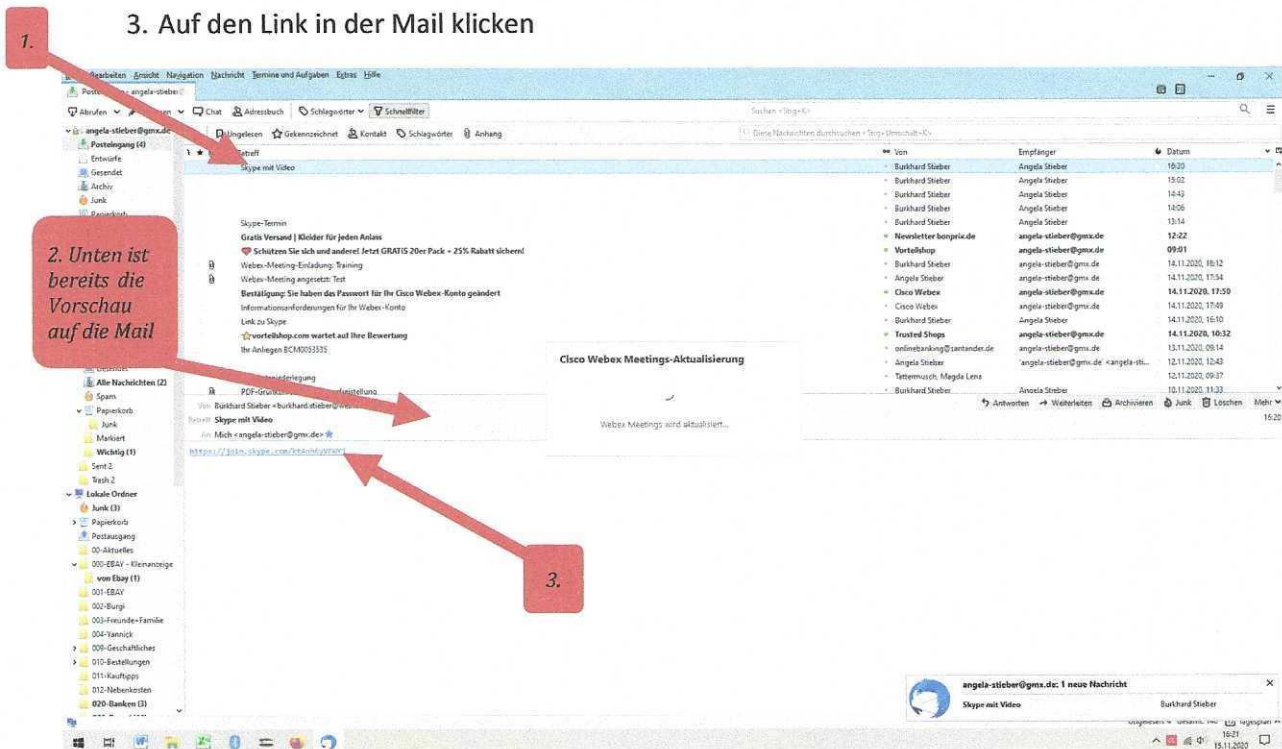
3. Auf den Link in der Mail klicken

1.

Bearbeiten Ansicht Navigation Nachricht Termine und Aufgaben Extras Hilfe

Posteingang - angela-stieber

Abrufen Chat Adressbuch Schlagwörter Schnellfilter

Suchen <Strg+K>

angela-stieber@gmx.de
Posteingang (4)
Entwürfe
Gesendet
Archiv
Junk
Papierkorb

Ungelesen Gekennzeichnet Kontakt Schlagwörter Anhang

Diese Nachrichten durchsuchen <Strg+Umschalt+K>

| Betreff | Von | Empfänger | Datum |
|---|---|---|---|
| Skype mit Video | Burkhard Stieber | Angela Stieber | 16:20 |
| | Burkhard Stieber | Angela Stieber | 15:02 |
| | Burkhard Stieber | Angela Stieber | 14:43 |
| | Burkhard Stieber | Angela Stieber | 14:06 |
| Skype-Termin | Burkhard Stieber | Angela Stieber | 13:14 |
| Gratis Versand \| Kleider für jeden Anlass | Newsletter bonprix.de | angela-stieber@gmx.de | 12:22 |
| Schützen Sie sich und andere! Jetzt GRATIS 20er Pack + 25% Rabatt sichern! | Vorteilshop | angela-stieber@gmx.de | 09:01 |
| Webex-Meeting-Einladung: Training | Burkhard Stieber | angela-stieber@gmx.de | 14.11.2020, 18:12 |
| Webex-Meeting angesetzt: Test | Angela Stieber | angela-stieber@gmx.de | 14.11.2020, 17:54 |
| Bestätigung: Sie haben das Passwort für Ihr Cisco Webex-Konto geändert | Cisco Webex | angela-stieber@gmx.de | 14.11.2020, 17:50 |
| Informationsanforderungen für Ihr Webex-Konto | Cisco Webex | angela-stieber@gmx.de | 14.11.2020, 17:49 |
| Link zu Skype | Burkhard Stieber | Angela Stieber | 14.11.2020, 16:10 |
| vorteilshop.com wartet auf Ihre Bewertung | Trusted Shops | angela-stieber@gmx.de | 14.11.2020, 10:32 |
| Ihr Anliegen BCM0053535 | onlinebanking@santander.de | angela-stieber@gmx.de | 13.11.2020, 09:14 |
| | Angela Stieber | 'angela-stieber@gmx.de' <angela-sti... | 12.11.2020, 12:43 |
| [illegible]niederlegung | Tattermusch, Magda Lena | | 12.11.2020, 09:37 |
| PDF-Grun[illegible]stellung | Burkhard Stieber | Angela Stieber | 10.11.2020, 11:33 |

2. Unten ist bereits die Vorschau auf die Mail

Cisco Webex Meetings-Aktualisierung

Webex Meetings wird aktualisiert...

Alle Nachrichten (2)
Spam
Papierkorb
Junk
Markiert
Wichtig (1)
Sent 2
Trash 2
Lokale Ordner
Junk (3)
Papierkorb
Postausgang
00-Aktuelles
000-EBAY - Kleinanzeige
von Ebay (1)
001-EBAY
002-Burgi
003-Freunde+Familie
004-Yannick
009-Geschäftliches
010-Bestellungen
011-Kauftipps
012-Nebenkosten
020-Banken (3)

Von Burkhard Stieber <burkhard.stieber@we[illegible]>
Betreff Skype mit Video
An Mich <angela-stieber@gmx.de>

https://join.skype.com/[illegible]

Antworten Weiterleiten Archivieren Junk Löschen Mehr
16:20

3.

angela-stieber@gmx.de: 1 neue Nachricht
Skype mit Video Burkhard Stieber

16:21
15.11.2020